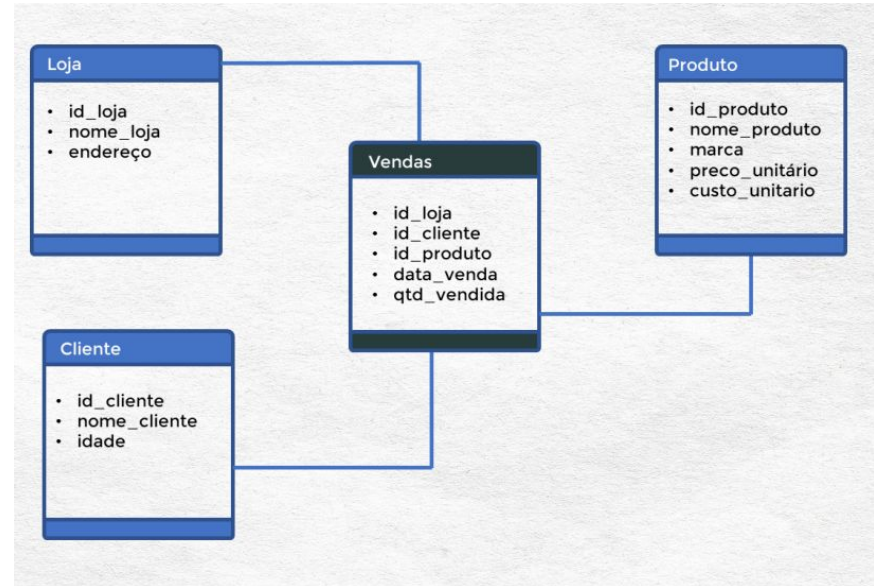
Loja

- id_loja
- nome_loja
- endereço

Vendas

- id_loja
- id_cliente
- id_produto
- data_venda
- qtd_vendida

Produto

- id_produto
- nome_produto
- marca
- preco_unitário
- custo_unitario

Cliente

- id_cliente
- nome_cliente
- idade